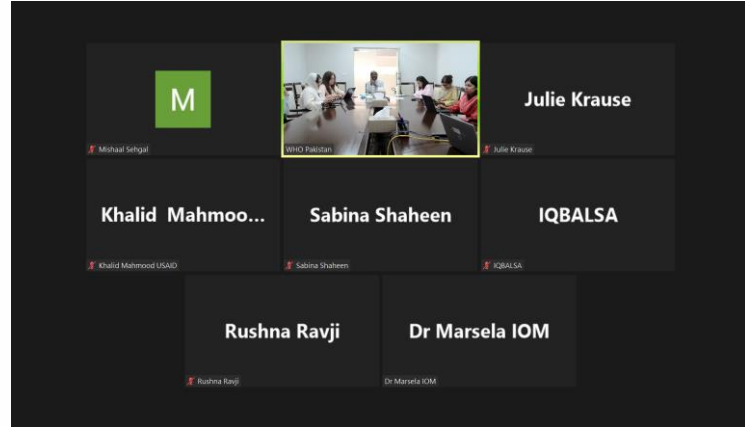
M

Mishaal Sehgal

WHO Pakistan

Julie Krause

Julie Krause

Khalid Mahmoo...

Khalid Mahmood USAID

Sabina Shaheen

Sabina Shaheen

IQBALSA

IQBALSA

Rushna Ravji

Rushna Ravji

Dr Marsela IOM

Dr Marsela IOM